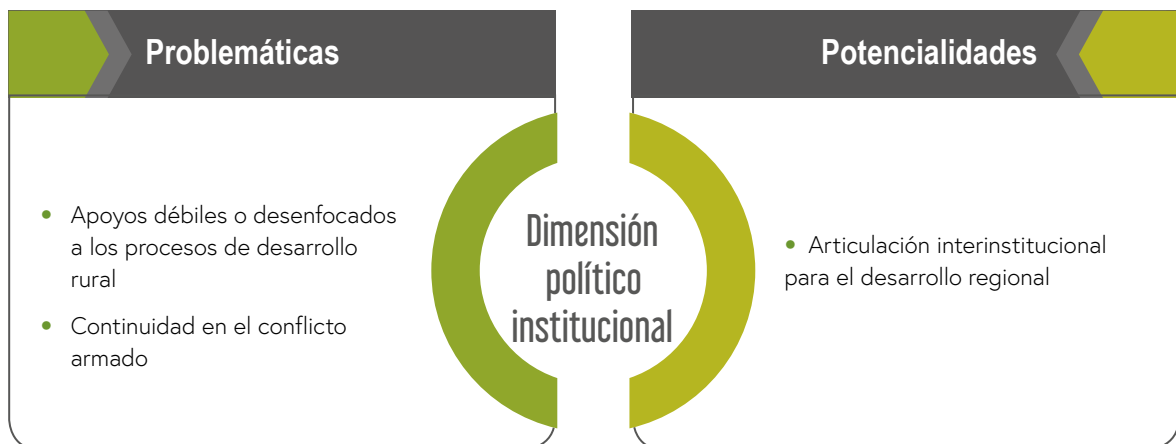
Problemáticas

- Apoyos débiles o desenfocados a los procesos de desarrollo rural
- Continuidad en el conflicto armado

Dimensión político institucional

Potencialidades

- Articulación interinstitucional para el desarrollo regional